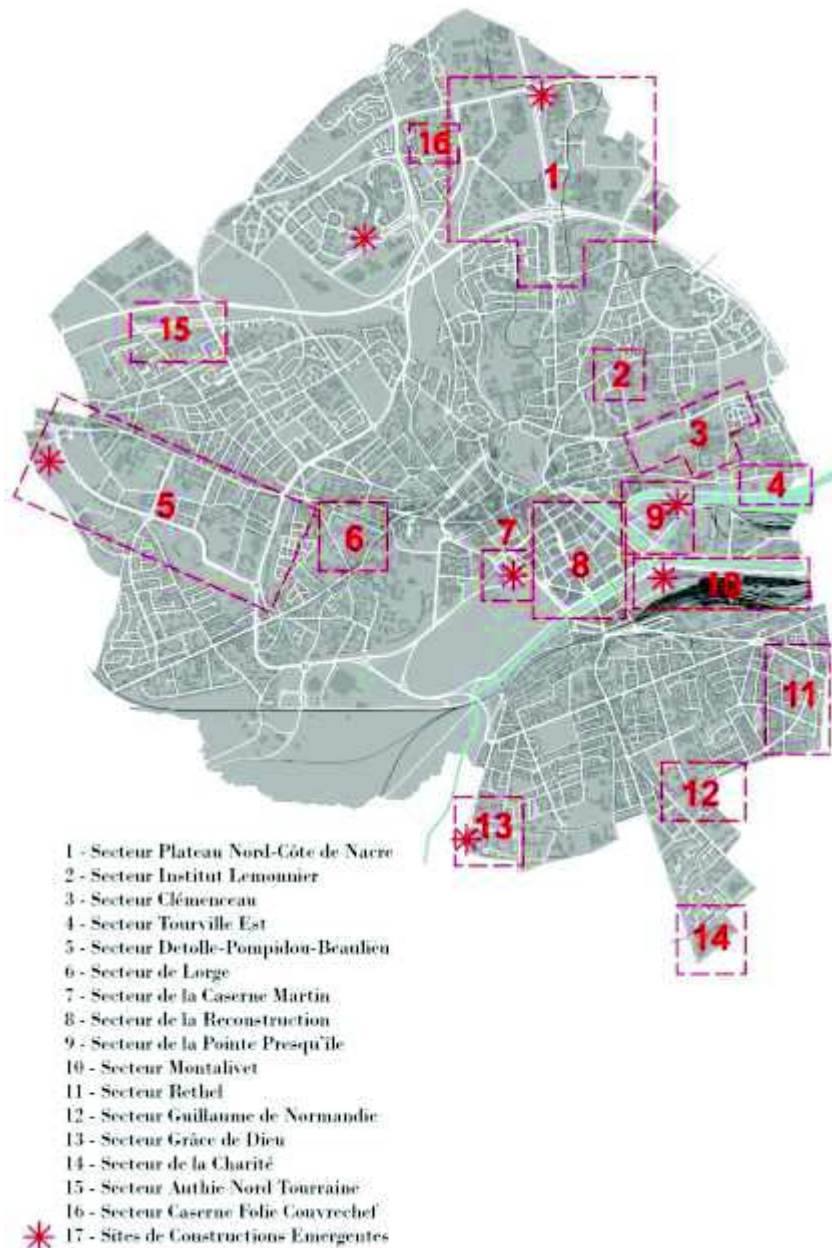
16

1

15

2

3

4

5

6

7

9

8

10

11

12

13

14

1 - Secteur Plateau Nord-Côte de Nacre
2 - Secteur Institut Lemonnier
3 - Secteur Clémenceau
4 - Secteur Tourville Est
5 - Secteur Detolle-Pompidou-Beaulieu
6 - Secteur de Lorge
7 - Secteur de la Caserne Martin
8 - Secteur de la Reconstruction
9 - Secteur de la Pointe Presqu'île
10 - Secteur Montalivet
11 - Secteur Rethel
12 - Secteur Guillaume de Normandie
13 - Secteur Grâce de Dieu
14 - Secteur de la Charité
15 - Secteur Authie Nord Touraine
16 - Secteur Caserne Folie Couvrechef
17 - Sites de Constructions Emergentes